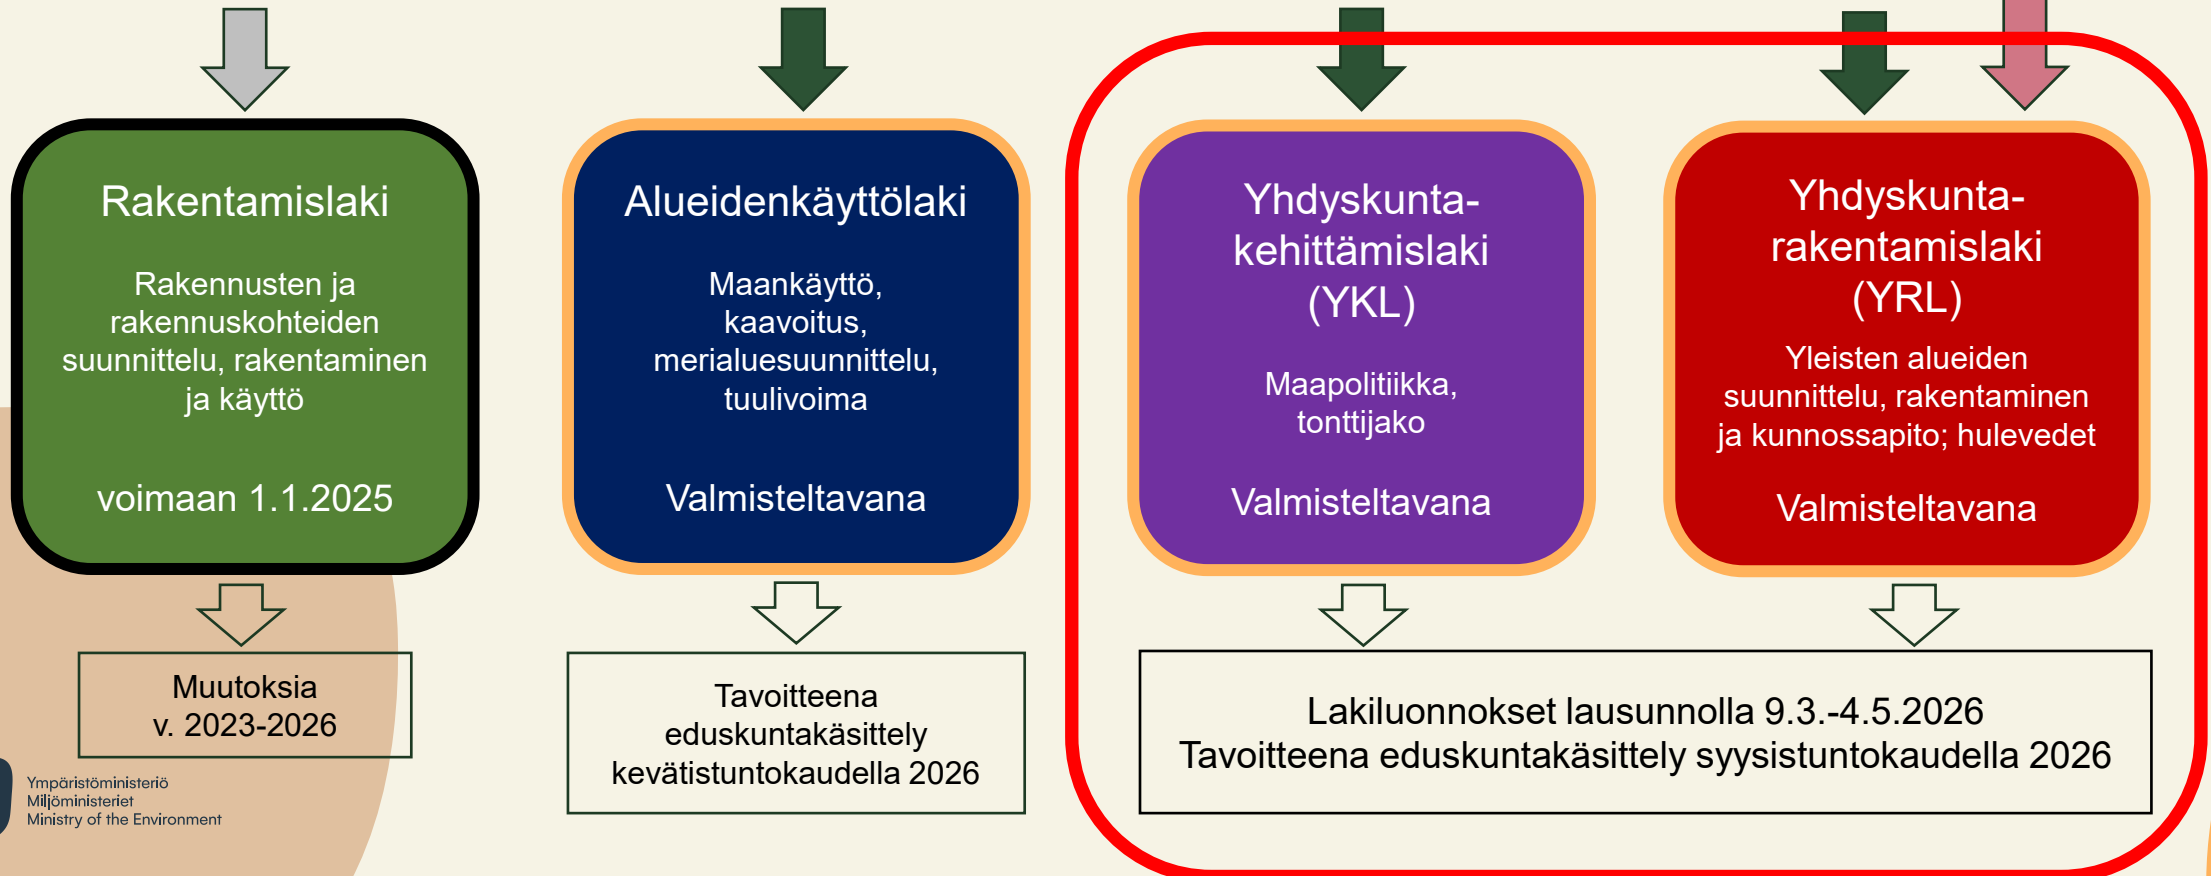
Rakentamislaki

Rakennusten ja rakennuskohteiden suunnittelu, rakentaminen ja käyttö

voimaan 1.1.2025

Muutoksia v. 2023-2026

Alueidenkäyttölaki

Maankäyttö, kaavoitus, merialuesuunnittelu, tuulivoima

Valmisteltavana

Tavoitteena eduskuntakäsittely kevätistuntokaudella 2026

Yhdyskuntakehittämislaki (YKL)

Maapolitiikka, tonttijako

Valmisteltavana

Yhdyskuntarakentamislaki (YRL)

Yleisten alueiden suunnittelu, rakentaminen ja kunnossapito; hulevedet

Valmisteltavana

Lakiluonnokset lausunnolla 9.3.-4.5.2026
Tavoitteena eduskuntakäsittely syysistuntokaudella 2026

Ympäristöministeriö
Miljöministeriet
Ministry of the Environment